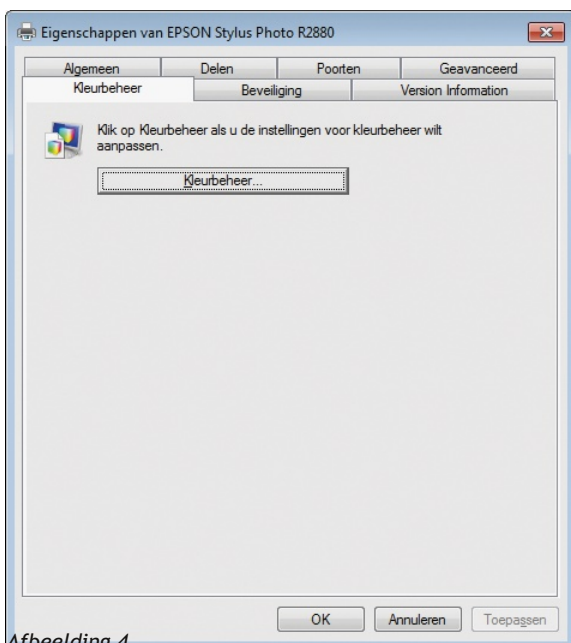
Eigenschappen van EPSON Stylus Photo R2880

Algemeen
Delen
Poorten
Geavanceerd
Kleurbeheer
Beveiliging
Version Information

Klik op Kleurbeheer als u de instellingen voor kleurbeheer wilt aanpassen.

Kleurbeheer...

OK
Annuleren
Toepassen

Afbeelding 4